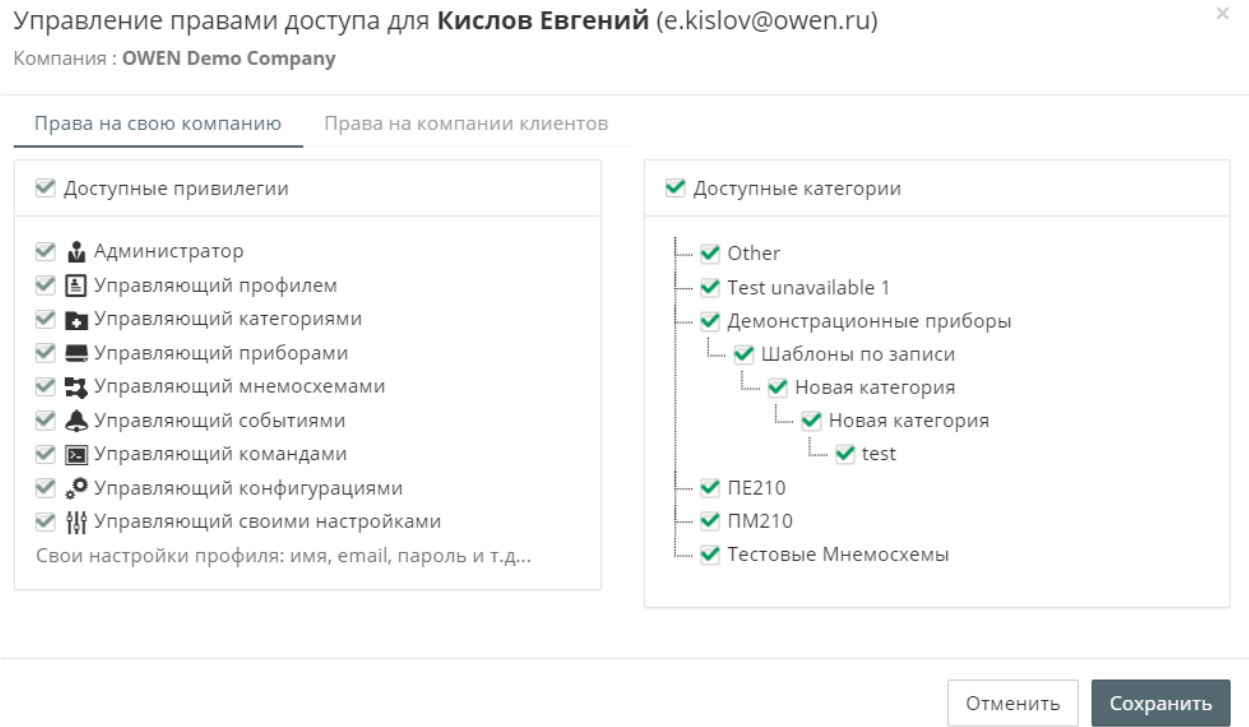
Управление правами доступа для **Кислов Евгений** (e.kislov@owen.ru)
×
Компания : **OWEN Demo Company**

Права на свою компанию
Права на компании клиентов

Доступные привилегии

Администратор
Управляющий профилем
Управляющий категориями
Управляющий приборами
Управляющий мнемосхемами
Управляющий событиями
Управляющий командами
Управляющий конфигурациями
Управляющий своими настройками
Свои настройки профиля: имя, email, пароль и т.д...

Доступные категории

Other
Test unavailable 1
Демонстрационные приборы
Шаблоны по записи
Новая категория
Новая категория
test
ПЕ210
ПМ210
Тестовые Мнемосхемы

Отменить
Сохранить